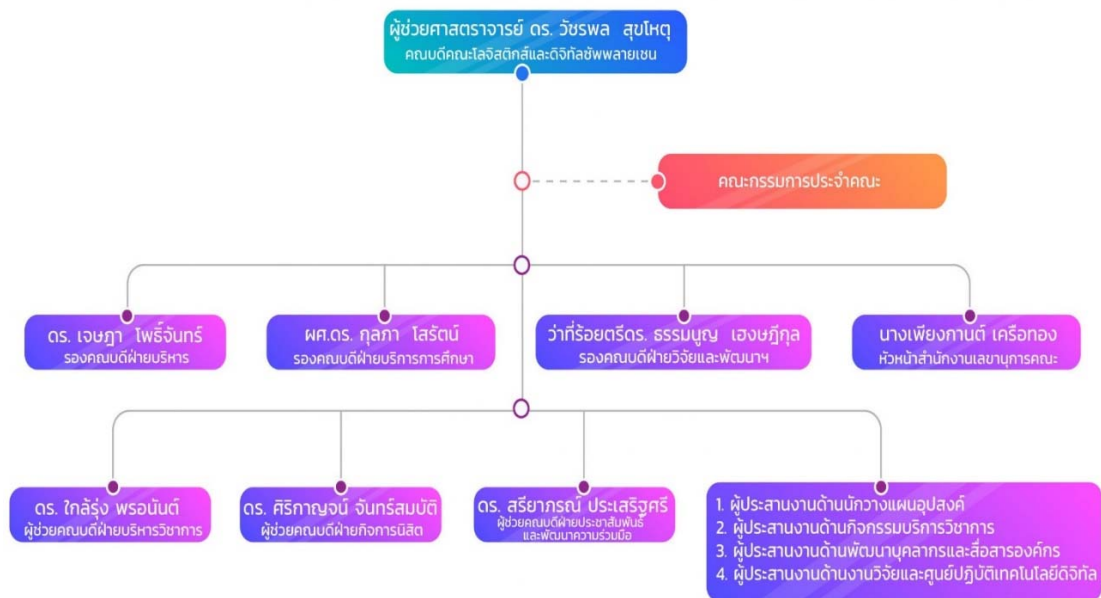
ผู้ช่วยศาสตราจารย์ ดร. วัชรพล สุขโหตุ
คณบดีคณะโลจิสติกส์และดิจิทัลซัพพลายเชน

คณะกรรมการประจำคณะ

ดร. เจษฎา โพธิ์จันทร์
รองคณบดีฝ่ายบริหาร

ผศ.ดร. กุลภา โสรัตน์
รองคณบดีฝ่ายบริการการศึกษา

ว่าที่ร้อยตรีดร. ธรรมนูญ เฮงษฎีกุล
รองคณบดีฝ่ายวิจัยและพัฒนาฯ

นางเพียงกานต์ เครือทอง
หัวหน้าสำนักงานเลขานุการคณะ

ดร. ใกล้รุ่ง พรอนันต์
ผู้ช่วยคณบดีฝ่ายบริหารวิชาการ

ดร. ศิริกาญจน์ จันทร์สมบัติ
ผู้ช่วยคณบดีฝ่ายกิจการนิสิต

ดร. สรียาภรณ์ ประเสริฐศรี
ผู้ช่วยคณบดีฝ่ายประชาสัมพันธ์และพัฒนาความร่วมมือ

1. ผู้ประสานงานด้านนักวางแผนอุปสงค์
2. ผู้ประสานงานด้านกิจกรรมบริการวิชาการ
3. ผู้ประสานงานด้านพัฒนาบุคลากรและสื่อสารองค์กร
4. ผู้ประสานงานด้านงานวิจัยและศูนย์ปฏิบัติเทคโนโลยีดิจิทัล